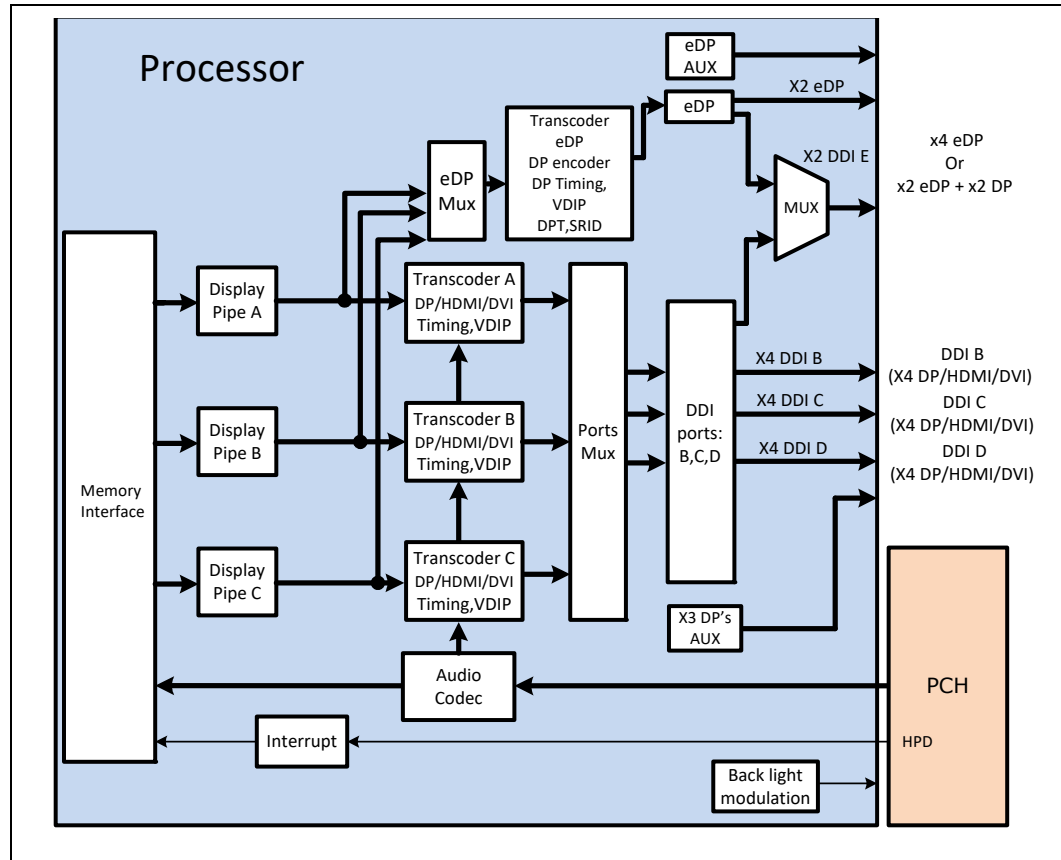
Processor

eDP AUX

eDP

X2 eDP

Transcoder eDP DP encoder DP Timing, VDIP DPT,SRID

eDP Mux

X2 DDI E

x4 eDP
Or
x2 eDP + x2 DP

MUX

Memory Interface

Display Pipe A

Transcoder A DP/HDMI/DVI Timing,VDIP

Display Pipe B

Transcoder B DP/HDMI/DVI Timing,VDIP

Ports Mux

DDI ports: B,C,D

X4 DDI B

DDI B (X4 DP/HDMI/DVI)

X4 DDI C

DDI C (X4 DP/HDMI/DVI)

X4 DDI D

DDI D (X4 DP/HDMI/DVI)

Display Pipe C

Transcoder C DP/HDMI/DVI Timing,VDIP

X3 DP's AUX

Audio Codec

PCH

Interrupt

HPD

Back light modulation